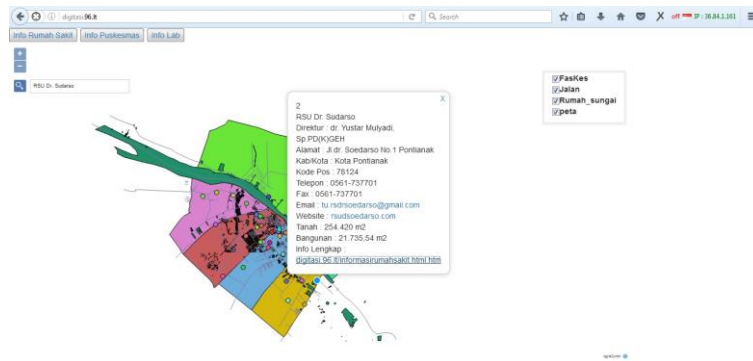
digitasi96.lt

Search

off IP : 36.84.1.161

Info Rumah Sakit Info Puskesmas Info Lab

+
−

RSU Dr. Sudarso

FasKes
Jalan
Rumah_sungai
peta

x
2
RSU Dr. Sudarso
Direktur : dr. Yustar Mulyadi, Sp.PD(K)GEH
Alamat : Jl.dr. Soedarso No.1 Pontianak
Kab/Kota : Kota Pontianak
Kode Pos : 78124
Telepon : 0561-737701
Fax : 0561-737701
Email : tu.rsdrsoedarso@gmail.com
Website : rsudsoedarso.com
Tanah : 254.420 m2
Bangunan : 21.735,54 m2
Info Lengkap :
digitasi.96.lt/informasirumahsakit.html.htm

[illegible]